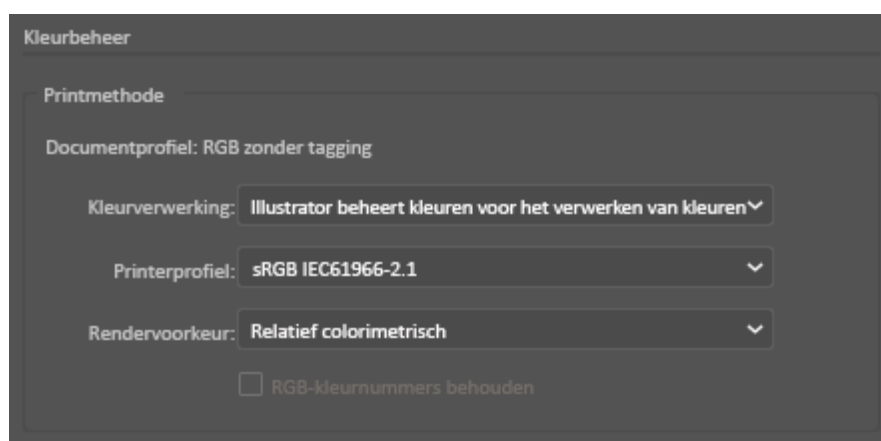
Kleurbeheer

Printmethode

Documentprofiel: RGB zonder tagging

Kleurverwerking: Illustrator beheert kleuren voor het verwerken van kleuren

Printerprofiel: sRGB IEC61966-2.1

Rendervoorkeur: Relatief colorimetrisch

RGB-kleurnummers behouden